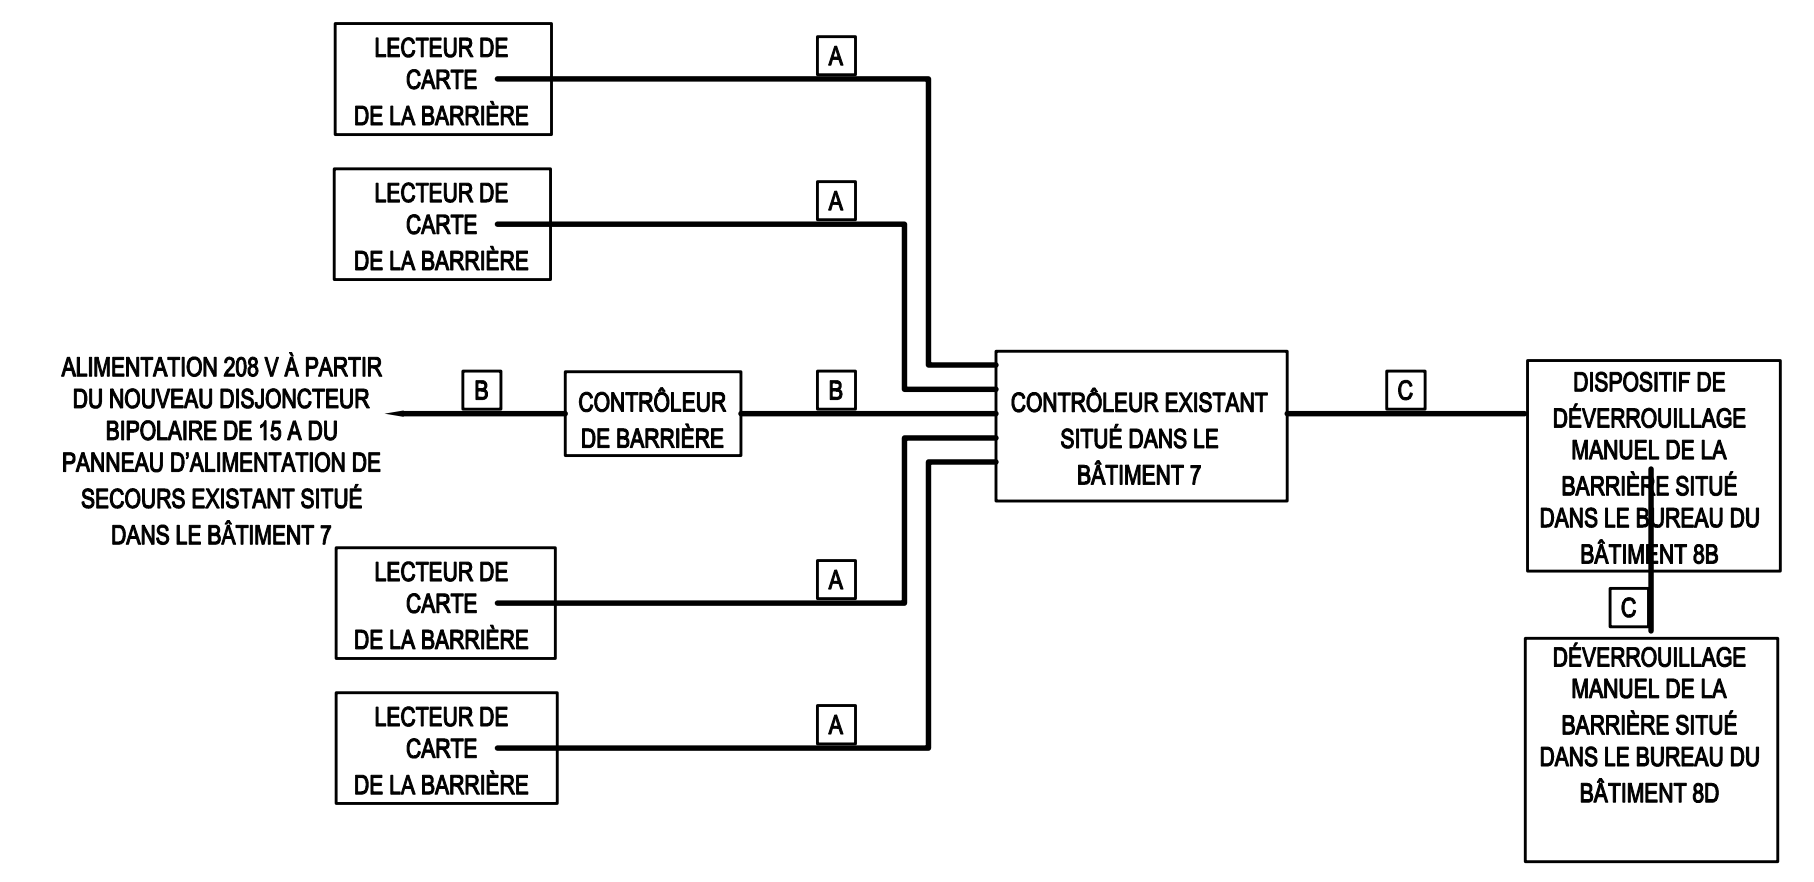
LECTEUR DE CARTE DE LA BARRIÈRE

A

LECTEUR DE CARTE DE LA BARRIÈRE

A

ALIMENTATION 208 V À PARTIR DU NOUVEAU DISJONCTEUR BIPOLAIRE DE 15 A DU PANNEAU D'ALIMENTATION DE SECOURS EXISTANT SITUÉ DANS LE BÂTIMENT 7

B

CONTRÔLEUR DE BARRIÈRE

B

CONTRÔLEUR EXISTANT SITUÉ DANS LE BÂTIMENT 7

C

DISPOSITIF DE DÉVERROUILLAGE MANUEL DE LA BARRIÈRE SITUÉ DANS LE BUREAU DU BÂTIMENT 8B

C

DÉVERROUILLAGE MANUEL DE LA BARRIÈRE SITUÉ DANS LE BUREAU DU BÂTIMENT 8D

LECTEUR DE CARTE DE LA BARRIÈRE

A

LECTEUR DE CARTE DE LA BARRIÈRE

A